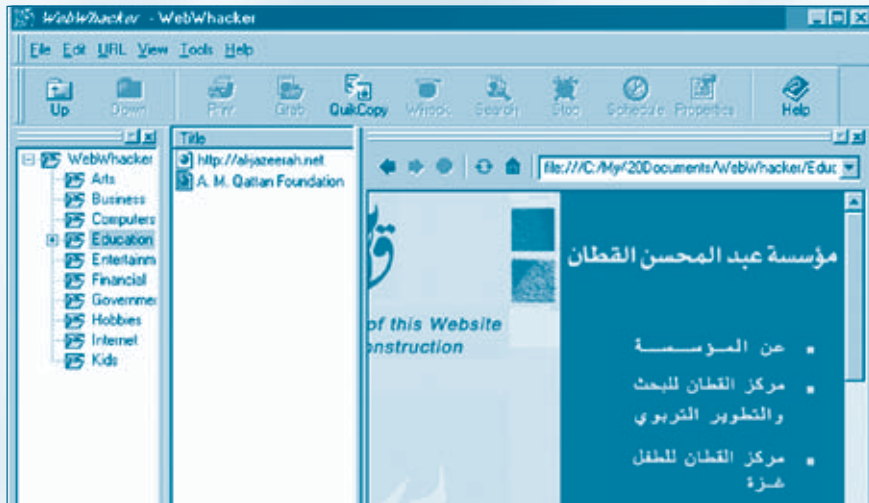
WebWhacker - WebWhacker

File Edit URL View Tools Help

Up Down Play Grab QuikCopy Whack Search Stop Schedule Properties Help

WebWhacker
Arts
Business
Computers
Education
Entertainm
Financial
Governmer
Hobbies
Internet
Kids

Title
http://aljazeerah.net
A. M. Qattan Foundation

file:///C:/My%20Documents/WebWhacker/Educ

of this Website
nstruction

مؤسسة عبد المحسن القطان

عن المؤسسة
مركز القطان للبحث والتطوير التربوي
مركز القطان للطفل غزة